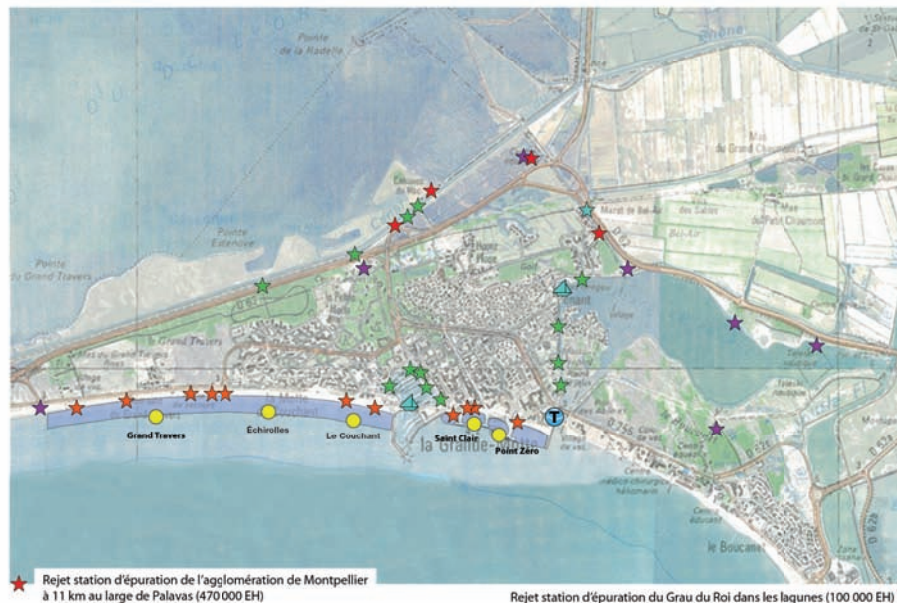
Pointe de la Radelle

Pointe Estanove

Pointe du Grand Travers

le Grand Travers

Mas du Grand Chaumont

Mas Petit Chaumont

Grand Travers

Échirolles

Le Couchant

la Grande-Motte

Saint Clair

Point Zéro

le Boucanet

T

Rejet station d'épuration de l'agglomération de Montpellier à 11 km au large de Palavas (470 000 EH)

Rejet station d'épuration du Grau du Roi dans les lagunes (100 000 EH)